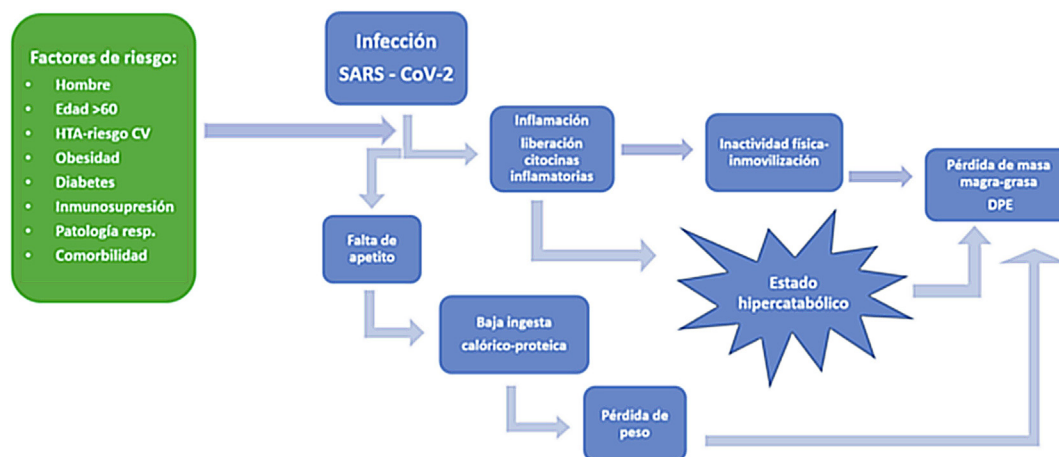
Factores de riesgo:
- Hombre
- Edad >60
- HTA-riesgo CV
- Obesidad
- Diabetes
- Inmunosupresión
- Patología resp.
- Comorbilidad

Infección
SARS - CoV-2

Inflamación
liberación citocinas inflamatorias

Inactividad física-inmovilización

Pérdida de masa magra-grasa
DPE

Falta de apetito

Estado hipercatabólico

Baja ingesta calórico-proteica

Pérdida de peso